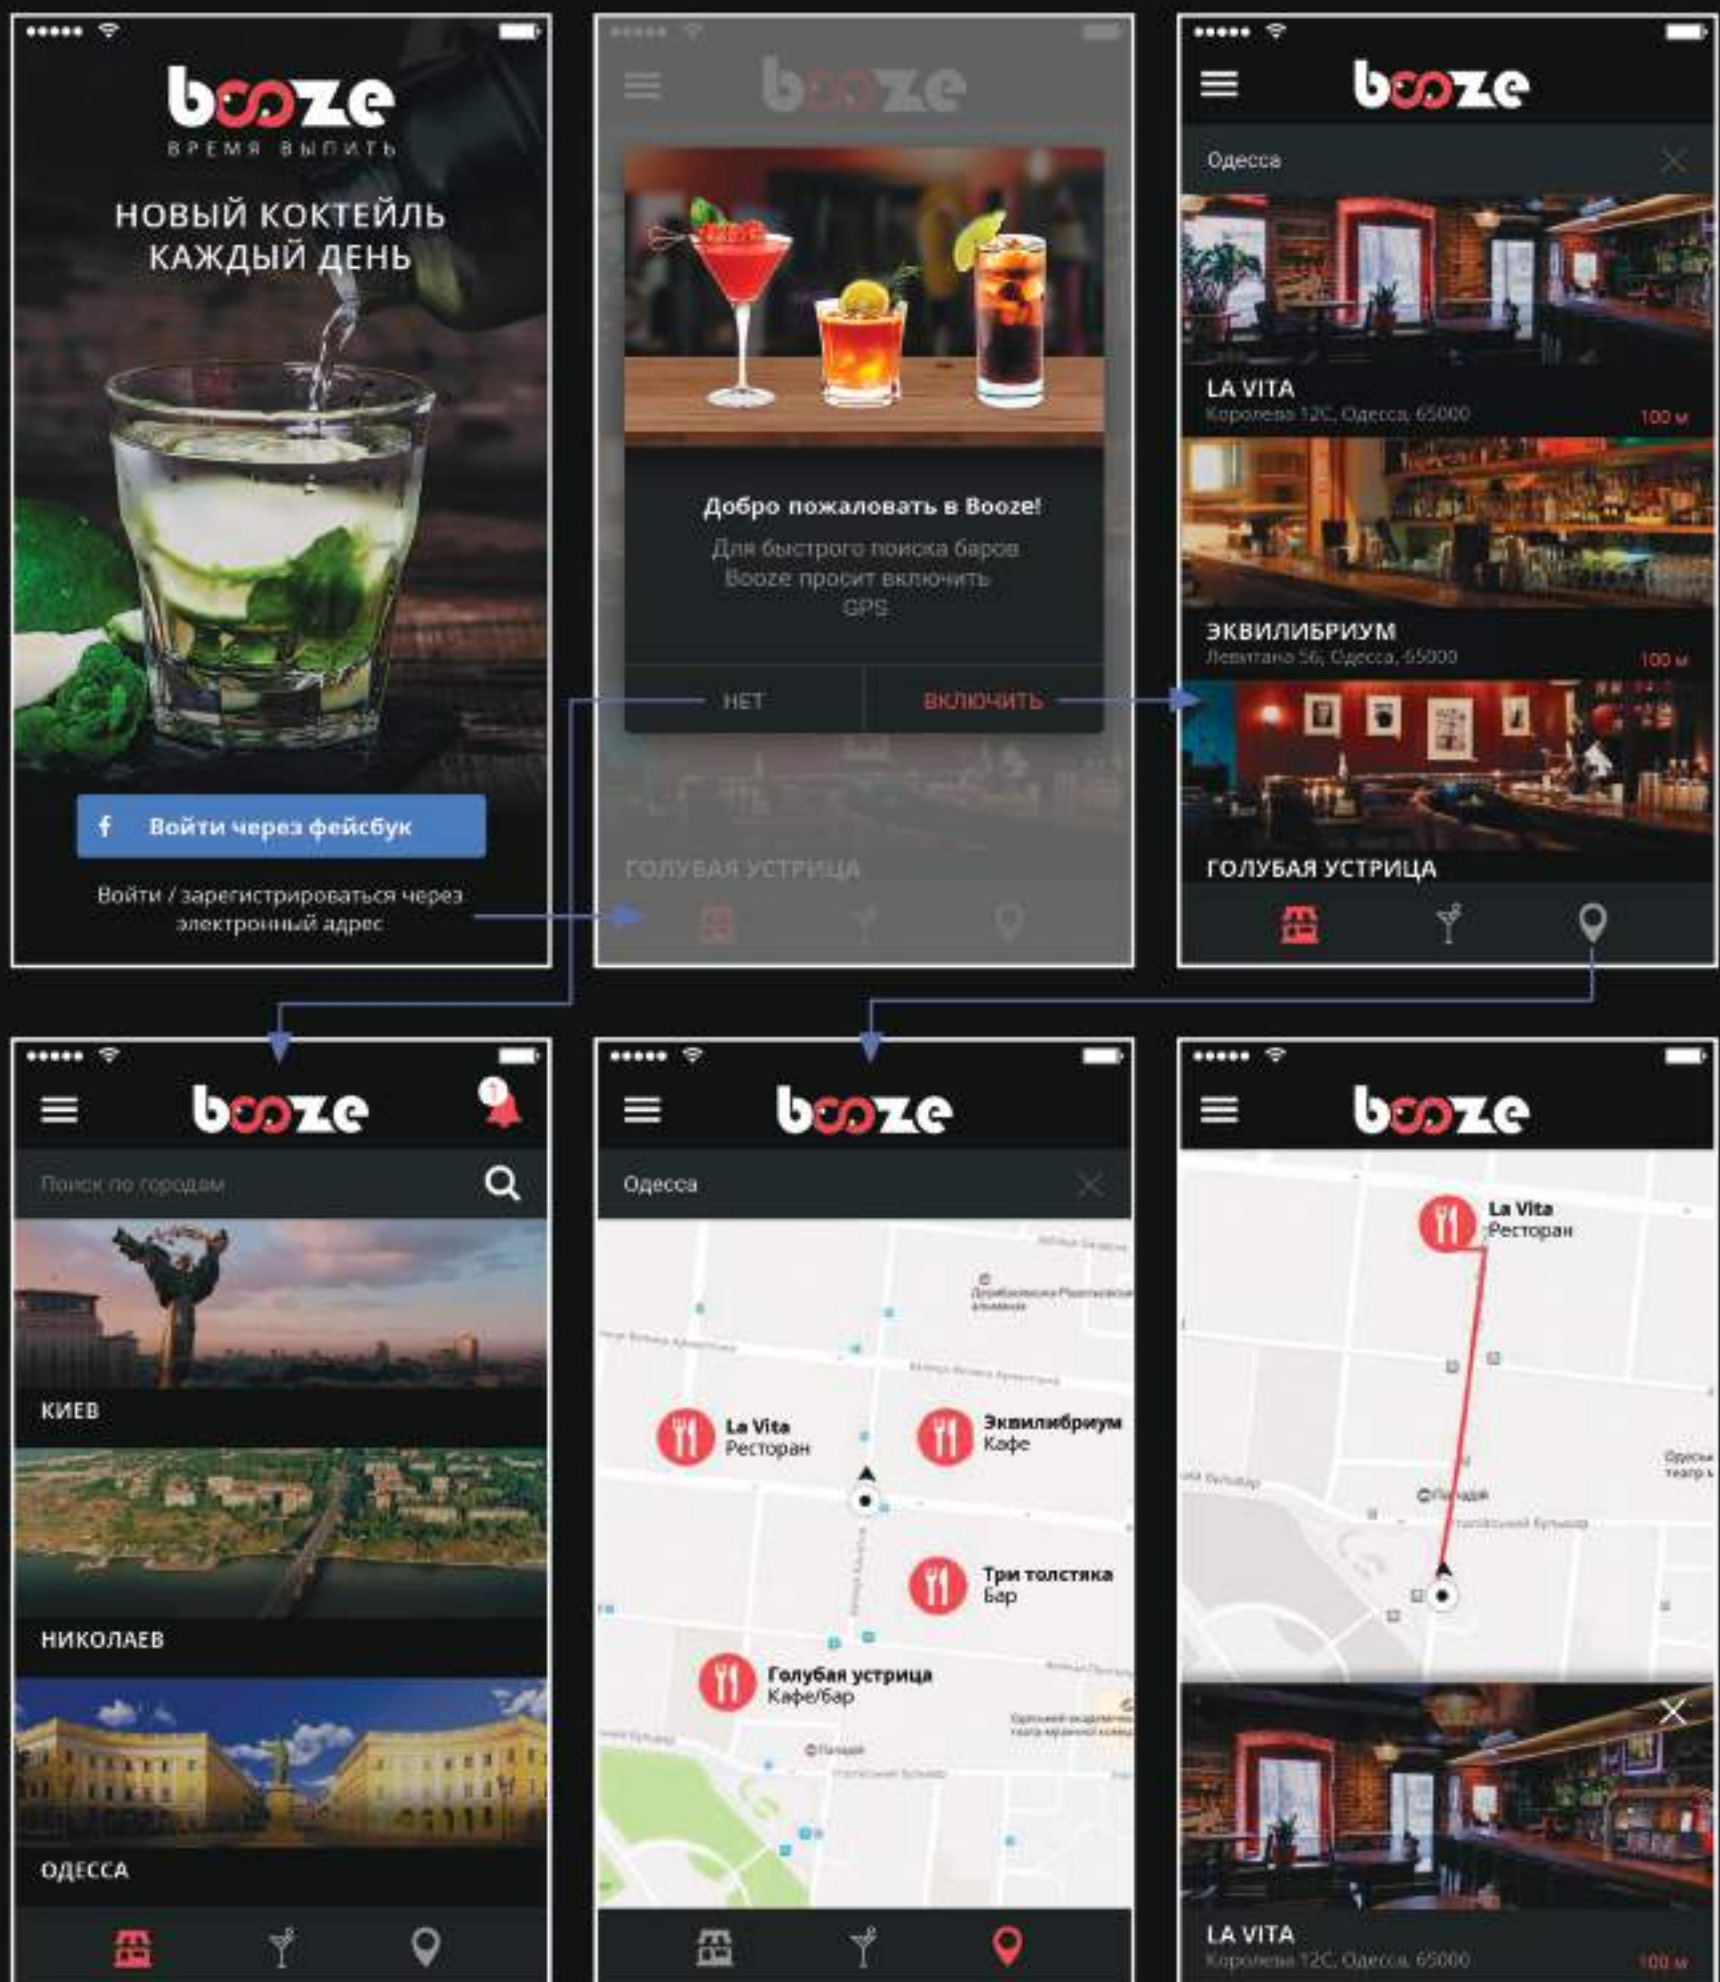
booze
ВРЕМЯ ВЫПИТЬ

НОВЫЙ КОКТЕЙЛЬ КАЖДЫЙ ДЕНЬ

Войти через фейсбук

Войти / зарегистрироваться через электронный адрес

booze

Добро пожаловать в Booze!

Для быстрого поиска баров Booze просит включить GPS

НЕТ

ВКЛЮЧИТЬ

ГОЛУБАЯ УСТРИЦА

booze

Одесса

LA VITA
Королева 12С, Одесса, 65000
100 м

ЭКВИЛИБРИУМ
Левитана 56, Одесса, 65000
100 м

ГОЛУБАЯ УСТРИЦА

booze

Поиск по городам

КИЕВ

НИКОЛАЕВ

ОДЕССА

booze

Одесса

La Vita
Ресторан

Эквилибриум
Кафе

Три толстяка
Бар

Голубая устрица
Кафе/Бар

booze

La Vita
Ресторан

LA VITA
Королева 12С, Одесса, 65000
100 м